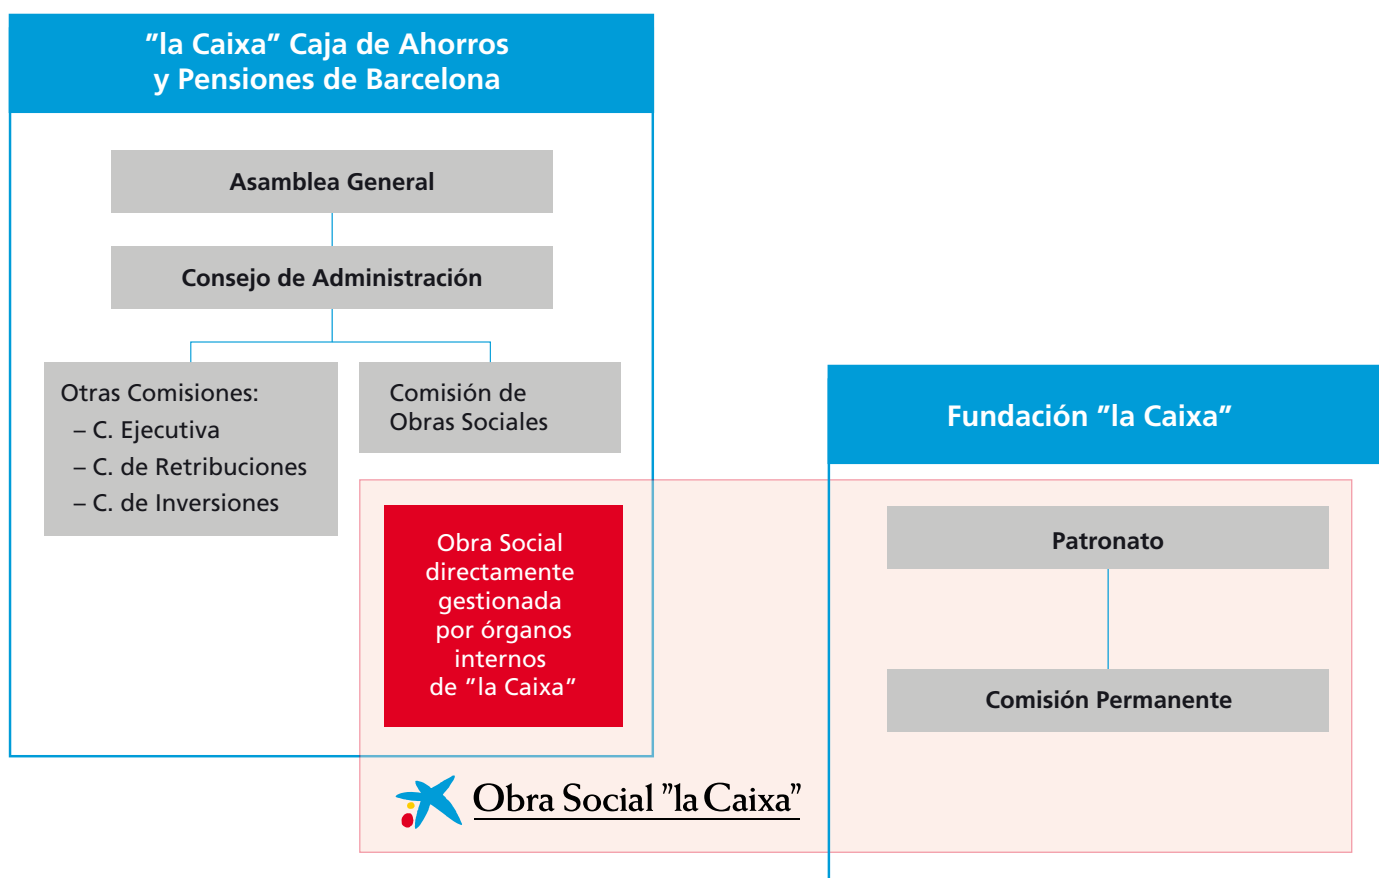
”la Caixa” Caja de Ahorros y Pensiones de Barcelona

Asamblea General

Consejo de Administración

Otras Comisiones:
– C. Ejecutiva
– C. de Retribuciones
– C. de Inversiones

Comisión de Obras Sociales

Obra Social directamente gestionada por órganos internos de ”la Caixa”

Fundación ”la Caixa”

Patronato

Comisión Permanente

Obra Social ”la Caixa”